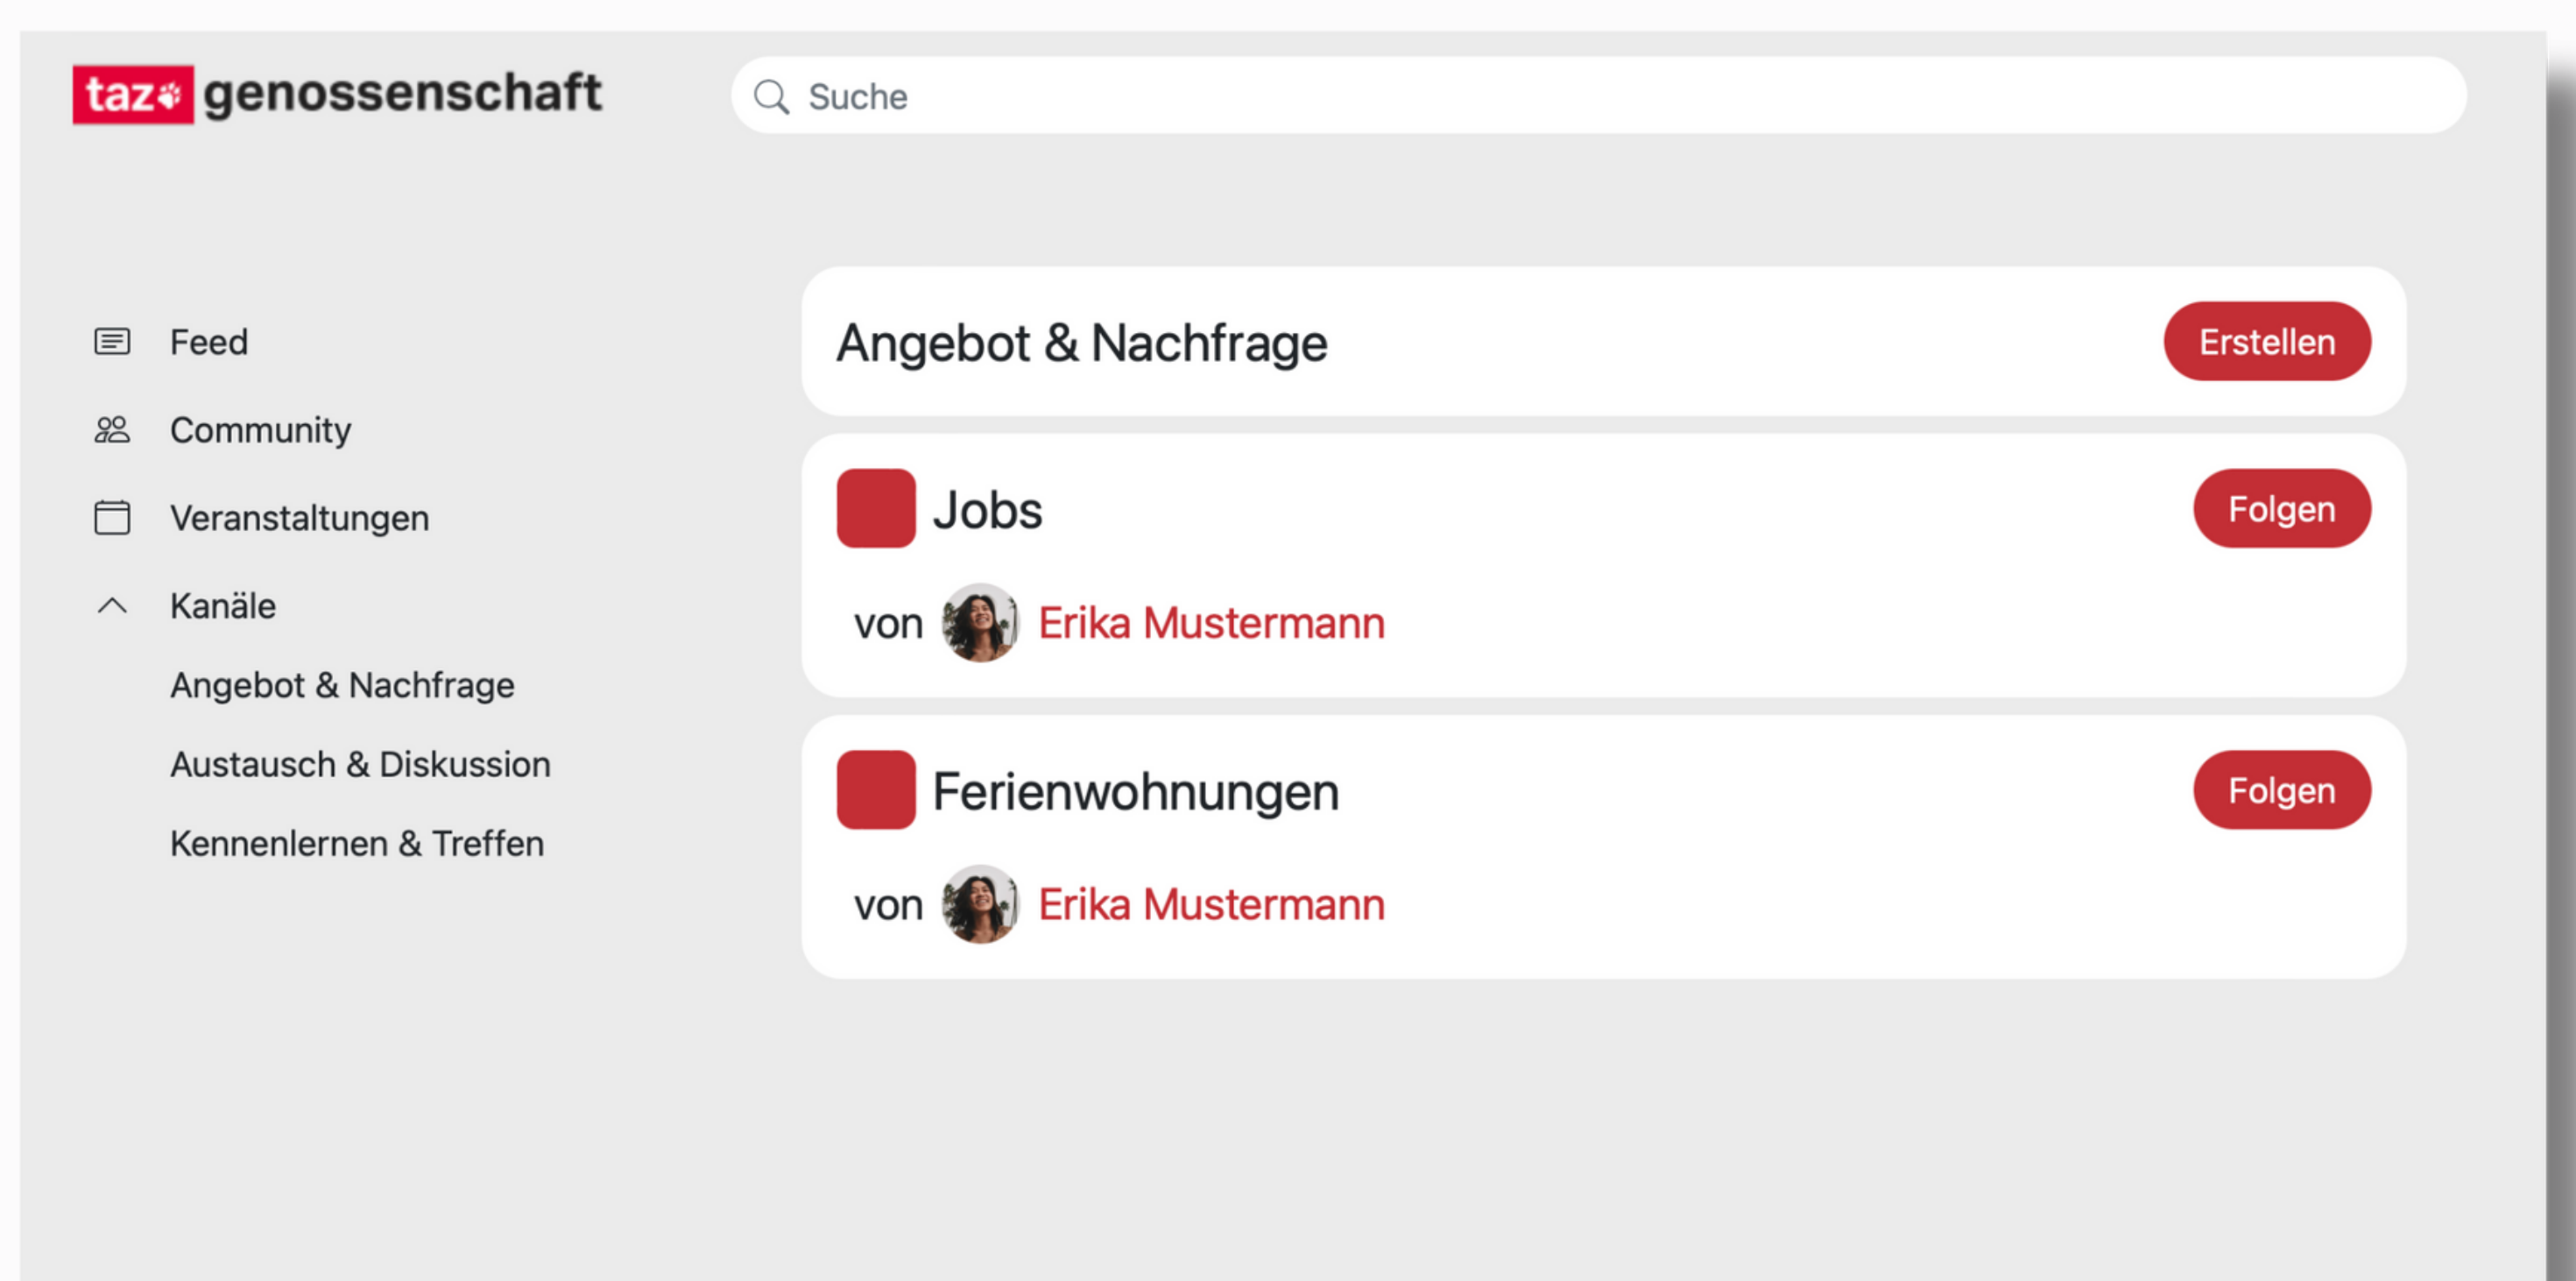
taz genossenschaft

Suche

Feed

Community

Veranstaltungen

Kanäle

Angebot & Nachfrage

Austausch & Diskussion

Kennenlernen & Treffen

Angebot & Nachfrage

Erstellen

Jobs

Folgen

von Erika Mustermann

Ferienwohnungen

Folgen

von Erika Mustermann